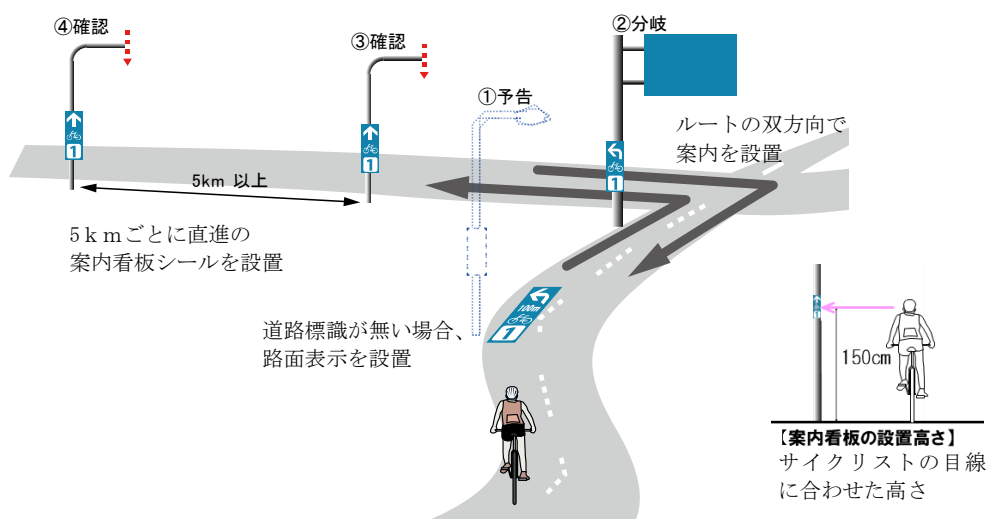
④確認

③確認

①予告

②分岐

ルートの双方向で案内を設置

5km 以上

5kmごとに直進の案内看板シールを設置

道路標識が無い場合、路面表示を設置

100m

1

1

1

1

150㎝

【案内看板の設置高さ】
サイクリストの目線に合わせた高さ